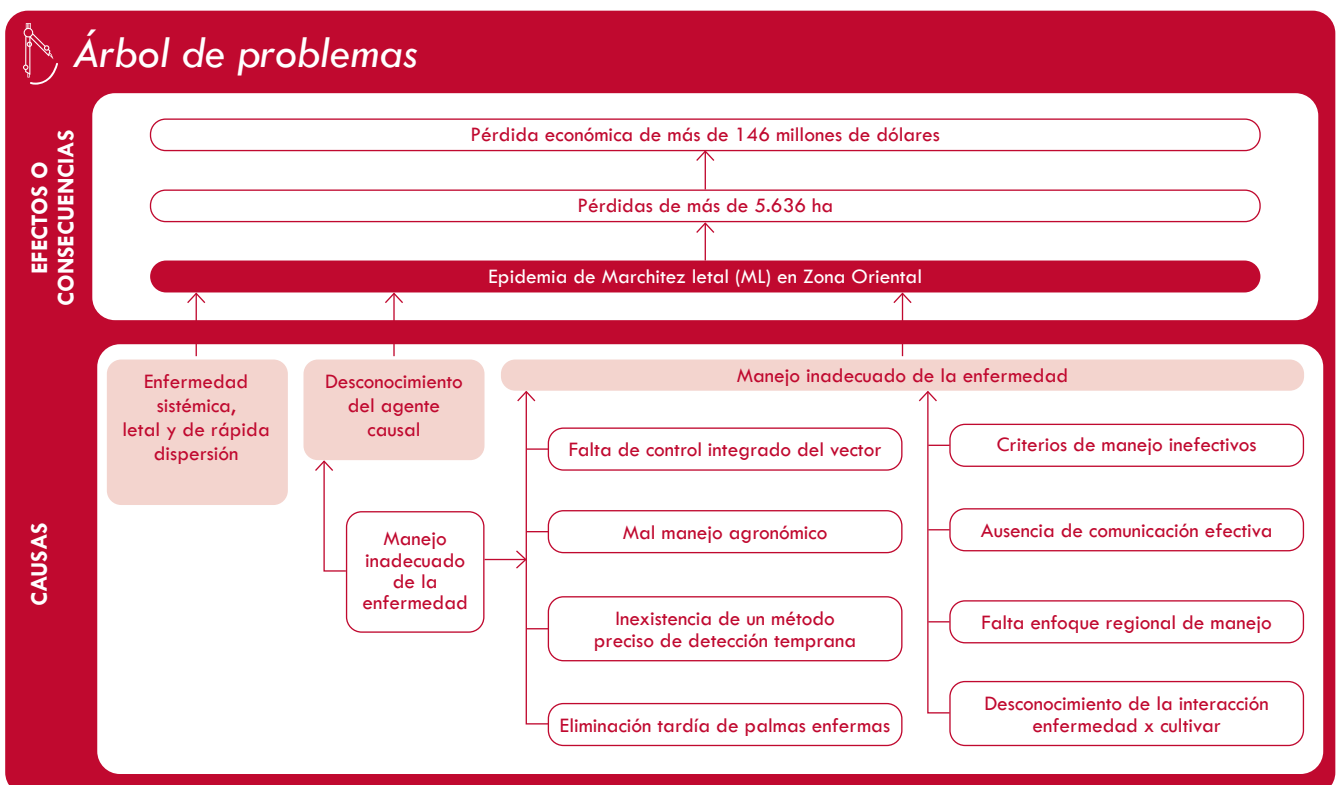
Árbol de problemas

EFECTOS O CONSECUENCIAS

Pérdida económica de más de 146 millones de dólares

Pérdidas de más de 5.636 ha

Epidemia de Marchitez letal (ML) en Zona Oriental

CAUSAS

Enfermedad sistémica, letal y de rápida dispersión

Desconocimiento del agente causal

Manejo inadecuado de la enfermedad

Manejo inadecuado de la enfermedad

Falta de control integrado del vector

Mal manejo agronómico

Inexistencia de un método preciso de detección temprana

Eliminación tardía de palmas enfermas

Criterios de manejo inefectivos

Ausencia de comunicación efectiva

Falta enfoque regional de manejo

Desconocimiento de la interacción enfermedad x cultivar